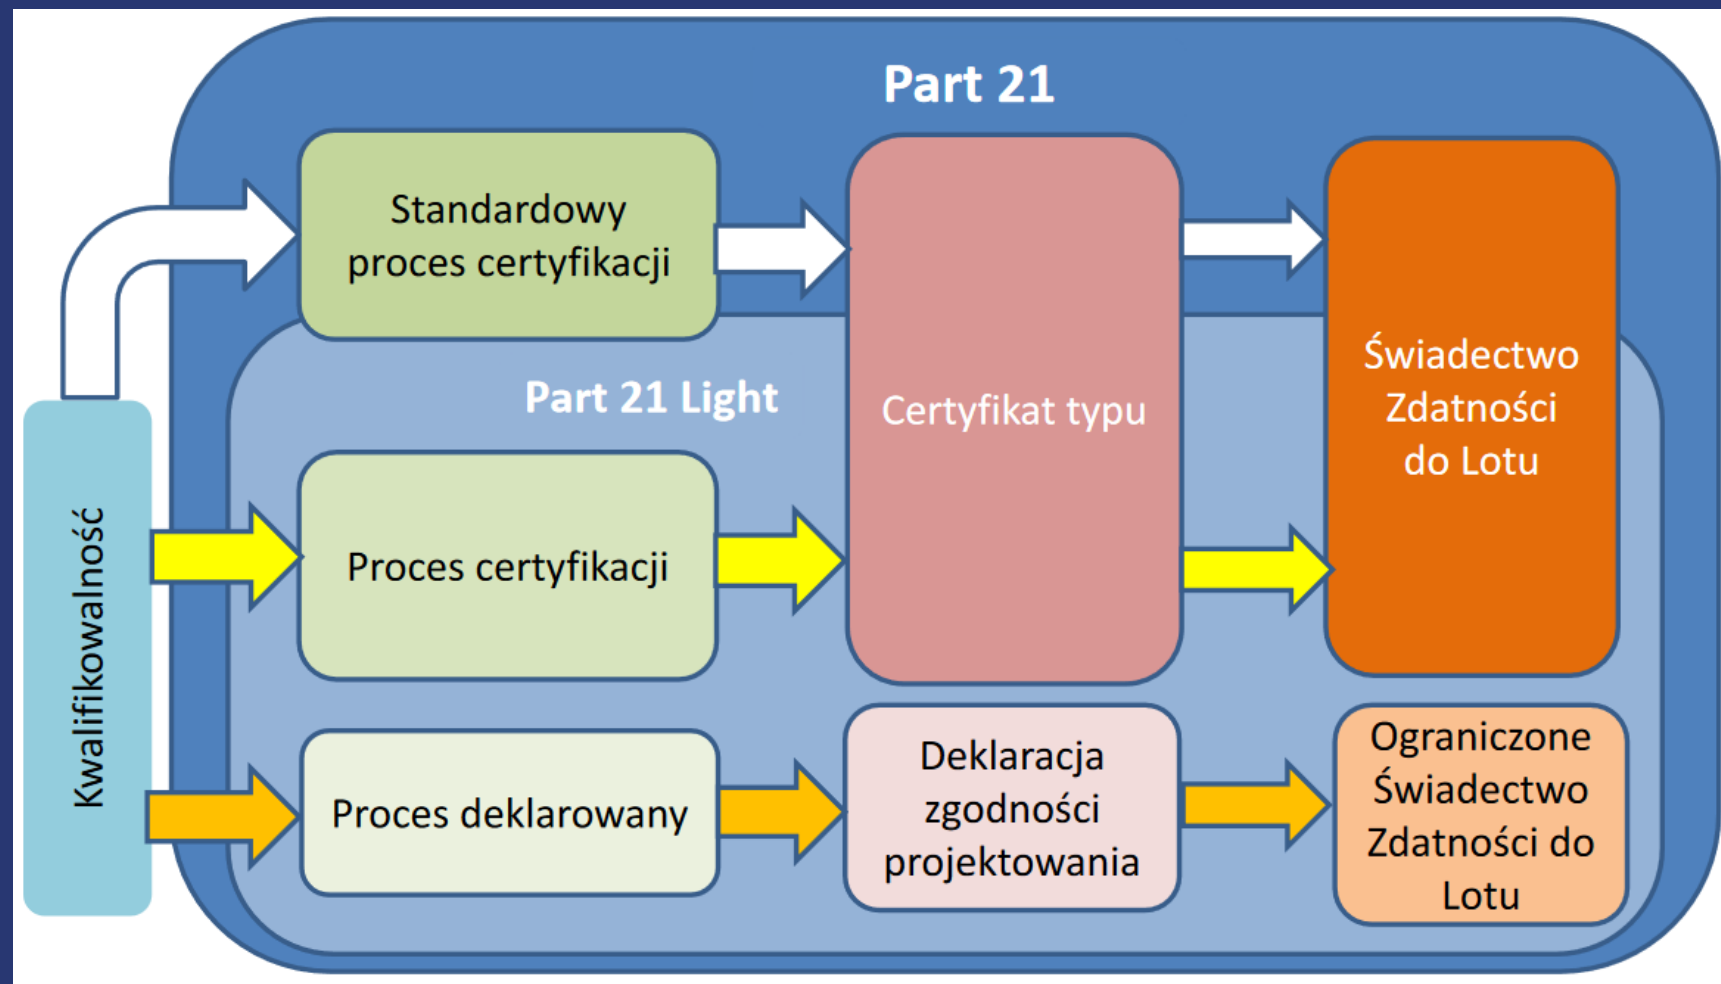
Part 21

Standardowy proces certyfikacji

Certyfikat typu

Świadectwo Zdatności do Lotu

Part 21 Light

Kwalifikowalność

Proces certyfikacji

Proces deklarowany

Deklaracja zgodności projektowania

Ograniczone Świadectwo Zdatności do Lotu